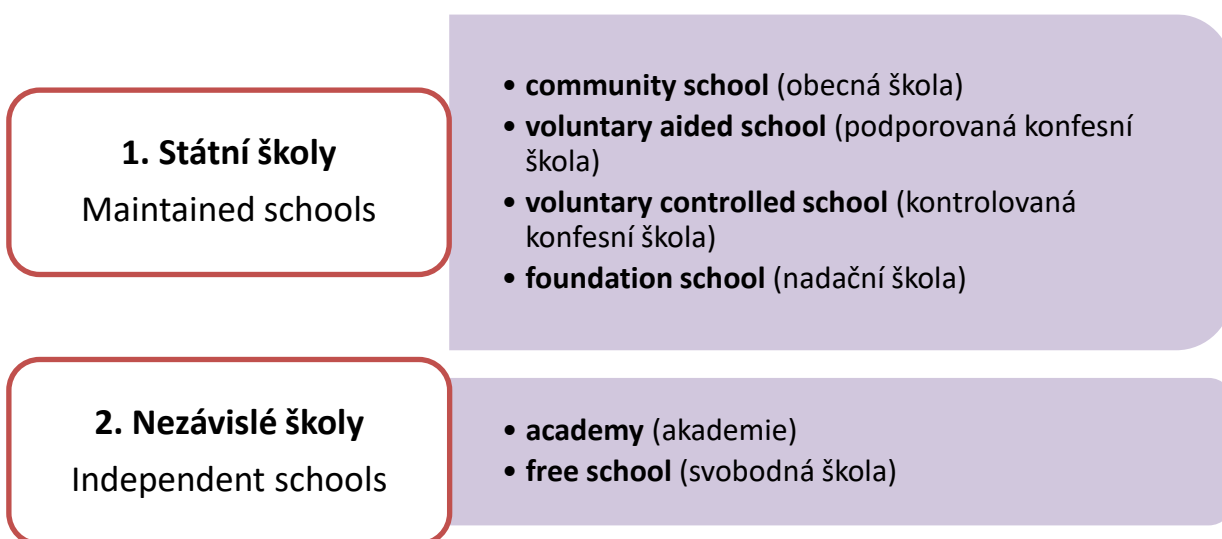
1. Státní školy

Maintained schools

- community school (obecná škola)
- voluntary aided school (podporovaná konfesní škola)
- voluntary controlled school (kontrolovaná konfesní škola)
- foundation school (nadační škola)

2. Nezávislé školy

Independent schools

- academy (akademie)
- free school (svobodná škola)